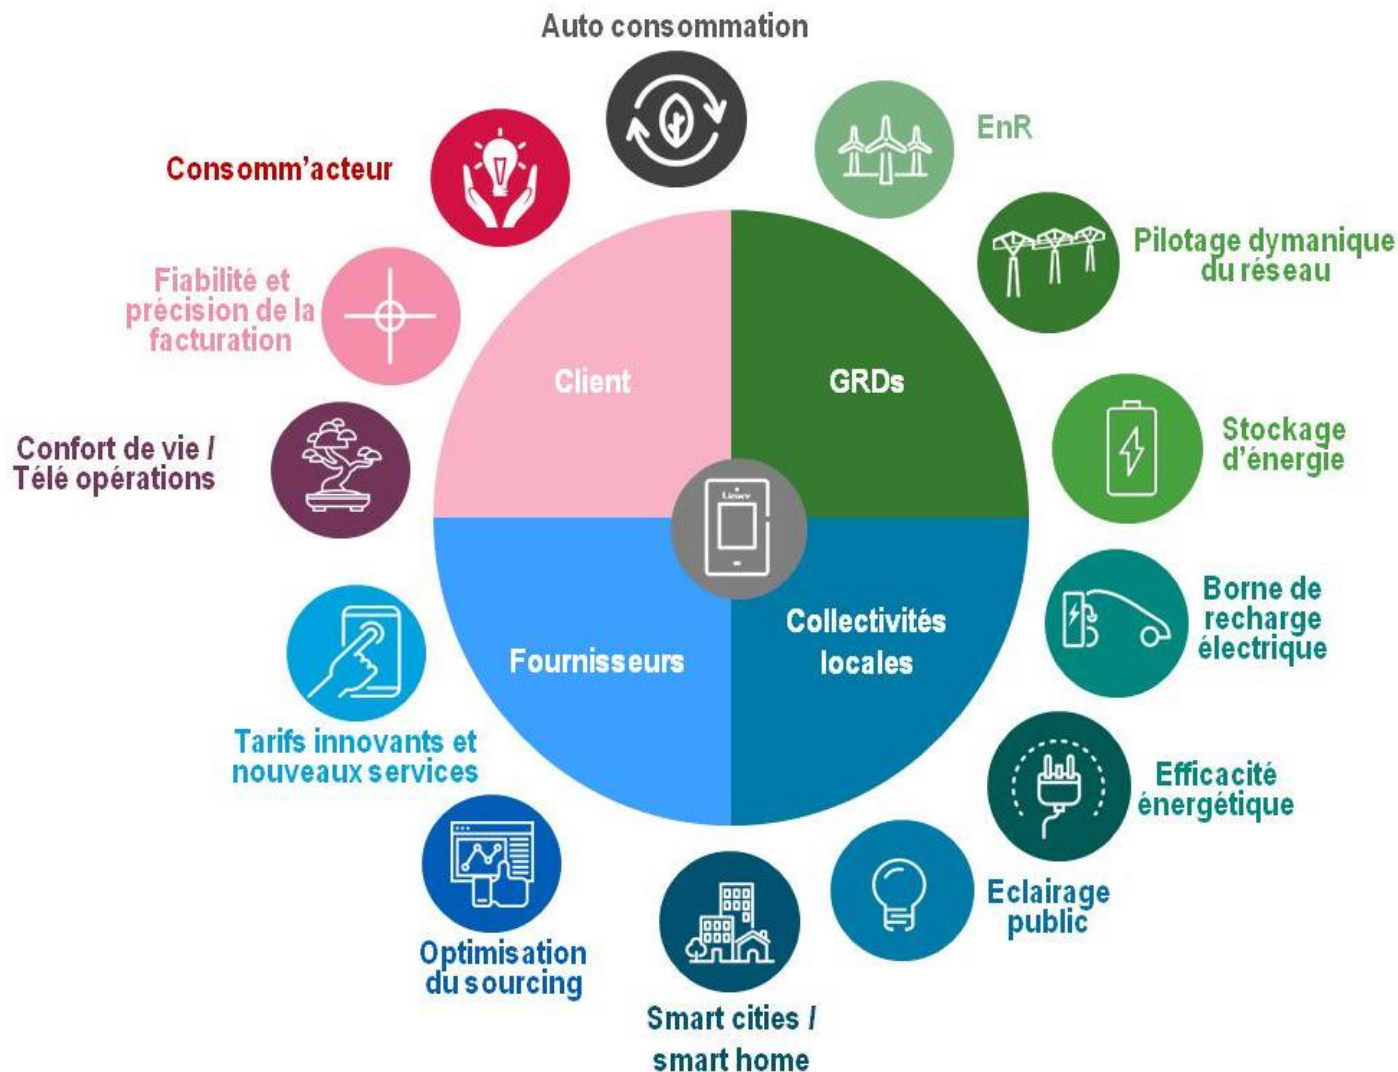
Auto consommation

EnR

Pilotage dymanique du réseau

Stockage d'énergie

Borne de recharge électrique

Efficacité énergétique

Eclairage public

Smart cities / smart home

Optimisation du sourcing

Tarifs innovants et nouveaux services

Confort de vie / Télé opérations

Fiabilité et précision de la facturation

Consomm'acteur

Client

GRDs

Fournisseurs

Collectivités locales

Linky